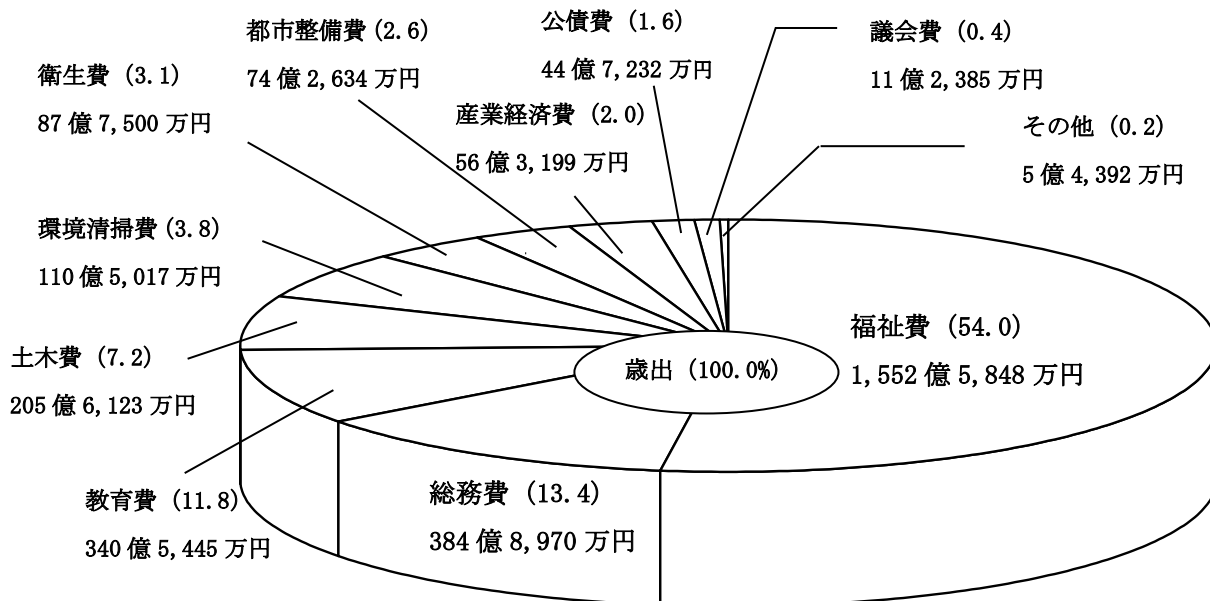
都市整備費（2.6）
74億2,634万円

公債費（1.6）
44億7,232万円

議会費（0.4）
11億2,385万円

衛生費（3.1）
87億7,500万円

産業経済費（2.0）
56億3,199万円

その他（0.2）
5億4,392万円

環境清掃費（3.8）
110億5,017万円

福祉費（54.0）
1,552億5,848万円

歳出（100.0%）

土木費（7.2）
205億6,123万円

教育費（11.8）
340億5,445万円

総務費（13.4）
384億8,970万円